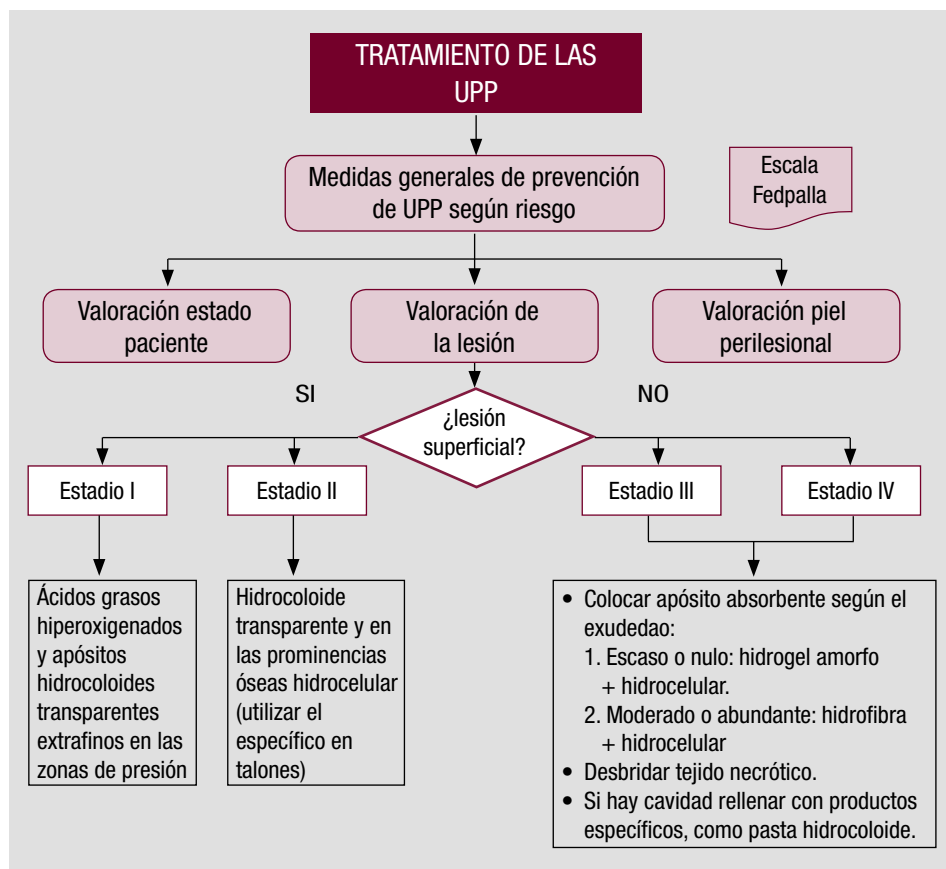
TRATAMIENTO DE LAS UPP

Medidas generales de prevención de UPP según riesgo

Escala Fedpalla

Valoración estado paciente

Valoración de la lesión

Valoración piel perilesional

SI

¿lesión superficial?

NO

Estadio I

Estadio II

Estadio III

Estadio IV

Ácidos grasos hiperoxigenados y apósitos hidrocoloides transparentes extrafinos en las zonas de presión

Hidrocoloide transparente y en las prominencias óseas hidrocelular (utilizar el específico en talones)

• Colocar apósito absorbente según el exudedao:
1. Escaso o nulo: hidrogel amorfo + hidrocelular.
2. Moderado o abundante: hidrofibra + hidrocelular
• Desbridar tejido necrótico.
• Si hay cavidad rellenar con productos específicos, como pasta hidrocoloide.